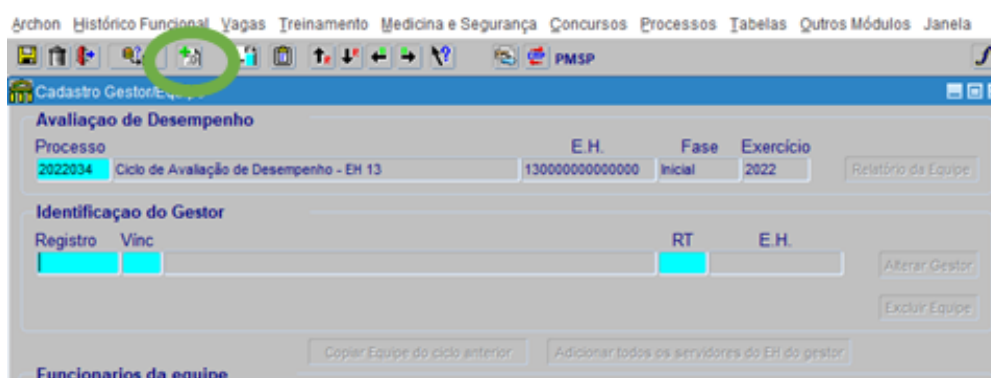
Archon Histórico Funcional Vagas Treinamento Medicina e Segurança Concursos Processos Tabelas Outros Módulos Janela

PMSP

Cadastro Gestor/Equipe

Avaliaçao de Desempenho

| Processo | | E.H. | Fase | Exercício |
|---|---|---|---|---|
| 2022034 | Ciclo de Avaliação de Desempenho - EH 13 | 130000000000000 | Inicial | 2022 |

Relatório da Equipe

Identificaçao do Gestor

Registro Vinc RT E.H.

Alterar Gestor

Excluir Equipe

Copiar Equipe do ciclo anterior

Adicionar todos os servidores do EH do gestor

Funcionarios da equipe